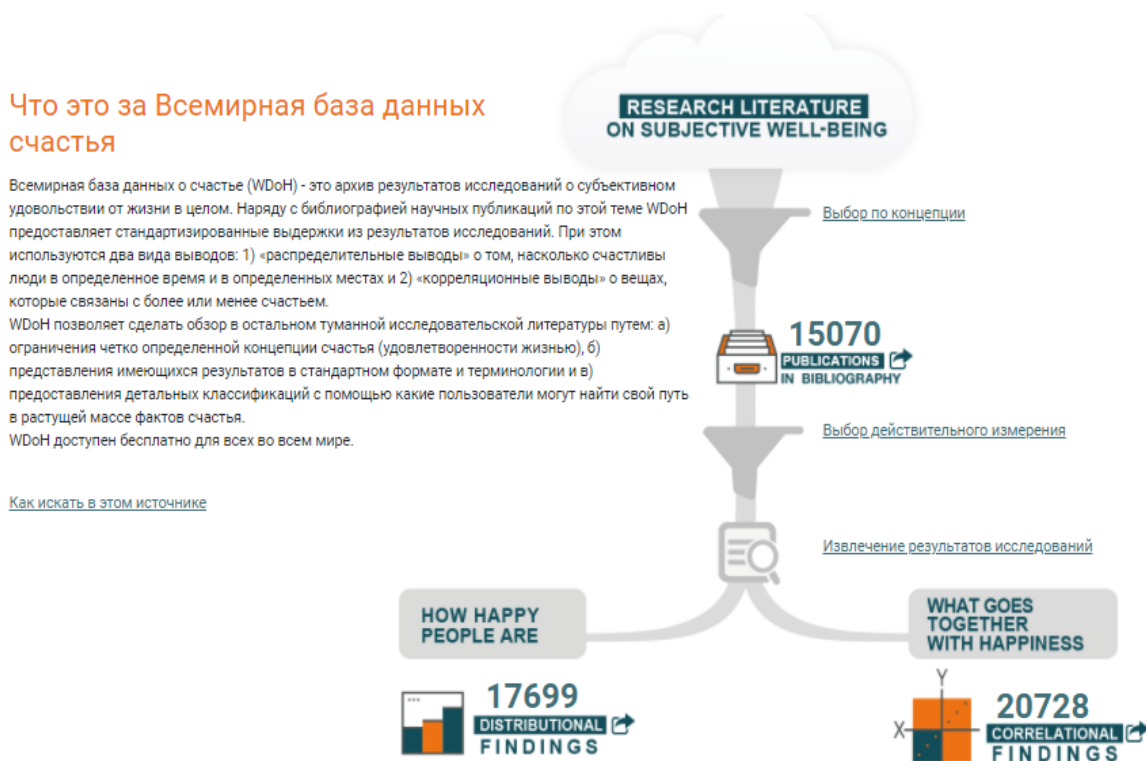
Что это за Всемирная база данных счастья

Всемирная база данных о счастье (WDoH) - это архив результатов исследований о субъективном удовольствии от жизни в целом. Наряду с библиографией научных публикаций по этой теме WDoH предоставляет стандартизированные выдержки из результатов исследований. При этом используются два вида выводов: 1) «распределительные выводы» о том, насколько счастливы люди в определенное время и в определенных местах и 2) «корреляционные выводы» о вещах, которые связаны с более или менее счастьем.
WDoH позволяет сделать обзор в остальном туманной исследовательской литературы путем: а) ограничения четко определенной концепции счастья (удовлетворенности жизнью), б) представления имеющихся результатов в стандартном формате и терминологии и в) предоставления детальных классификаций с помощью какие пользователи могут найти свой путь в растущей массе фактов счастья.
WDoH доступен бесплатно для всех во всем мире.

Как искать в этом источнике

RESEARCH LITERATURE
ON SUBJECTIVE WELL-BEING

Выбор по концепции

15070
PUBLICATIONS
IN BIBLIOGRAPHY

Выбор действительного измерения

Извлечение результатов исследований

HOW HAPPY PEOPLE ARE

WHAT GOES TOGETHER WITH HAPPINESS

17699
DISTRIBUTIONAL
FINDINGS

Y
X

20728
CORRELATIONAL
FINDINGS